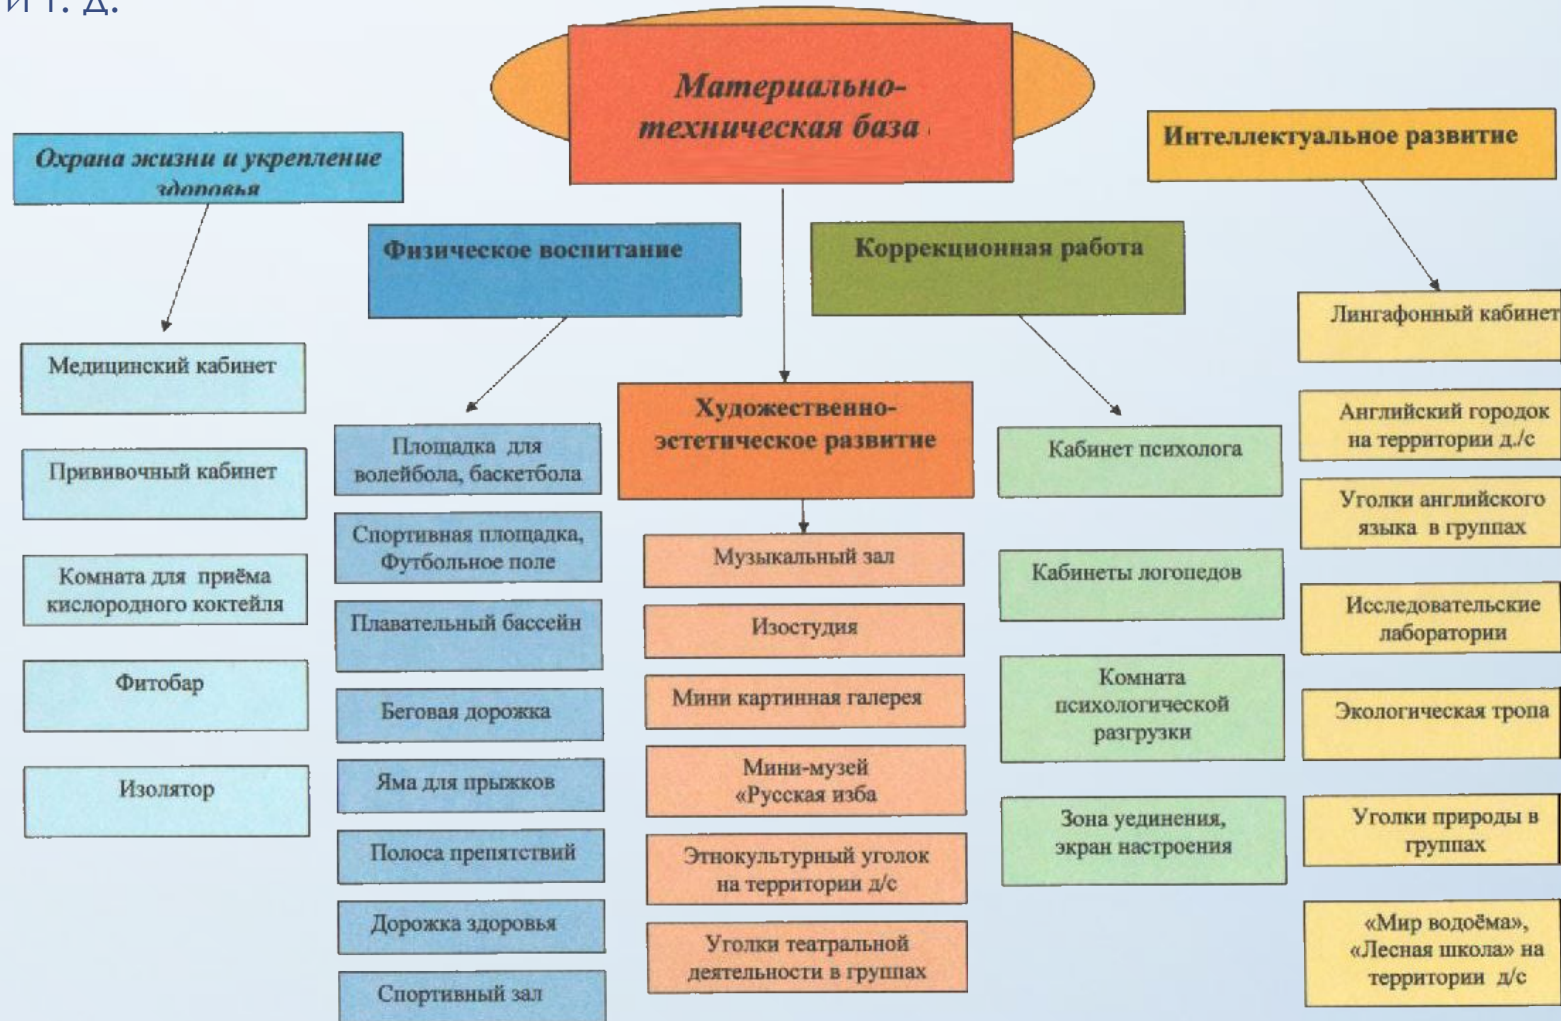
и т. д.

Материально-техническая база

Охрана жизни и укрепление здоровья

Медицинский кабинет

Прививочный кабинет

Комната для приёма кислородного коктейля

Фитобар

Изолятор

Физическое воспитание

Площадка для волейбола, баскетбола

Спортивная площадка, Футбольное поле

Плавательный бассейн

Беговая дорожка

Яма для прыжков

Полоса препятствий

Дорожка здоровья

Спортивный зал

Художественно-эстетическое развитие

Музыкальный зал

Изостудия

Мини картинная галерея

Мини-музей «Русская изба

Этнокультурный уголок на территории д/с

Уголки театральной деятельности в группах

Коррекционная работа

Кабинет психолога

Кабинеты логопедов

Комната психологической разгрузки

Зона уединения, экран настроения

Интеллектуальное развитие

Лингафонный кабинет

Английский городок на территории д./с

Уголки английского языка в группах

Исследовательские лаборатории

Экологическая тропа

Уголки природы в группах

«Мир водоёма», «Лесная школа» на территории д/с